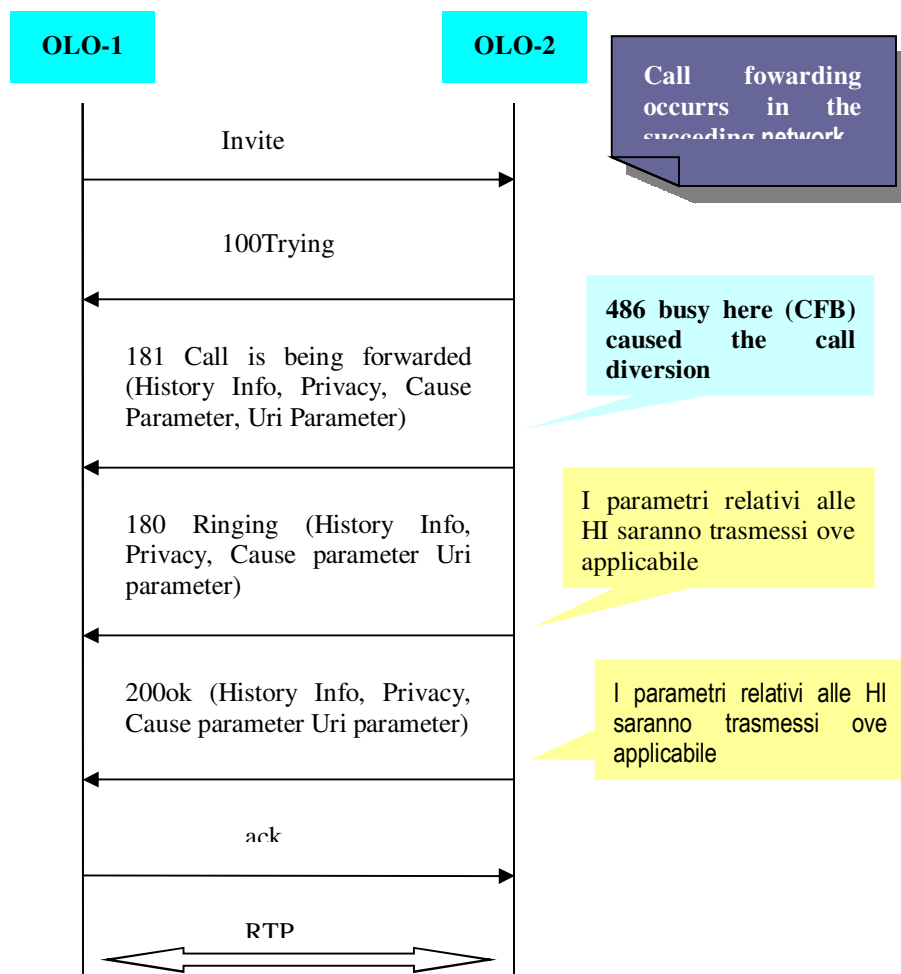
OLO-1

OLO-2

Call fowarding occurrs in the succeding network

Invite

100Trying

486 busy here (CFB) caused the call diversion

181 Call is being forwarded (History Info, Privacy, Cause Parameter, Uri Parameter)

I parametri relativi alle HI saranno trasmessi ove applicabile

180 Ringing (History Info, Privacy, Cause parameter Uri parameter)

I parametri relativi alle HI saranno trasmessi ove applicabile

200ok (History Info, Privacy, Cause parameter Uri parameter)

ack

RTP